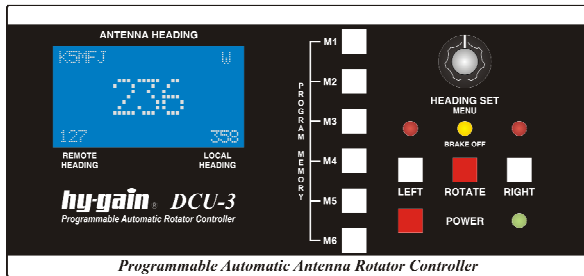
ANTENNA HEADING

K5MFJ W

236

127 358

REMOTE HEADING

LOCAL HEADING

hy-gain® DCU-3

Programmable Automatic Rotator Controller

M1

M2

M3

M4

M5

M6

PROGRAM MEMORY

HEADING SET

MENU

BRAKE OFF

LEFT

ROTATE

RIGHT

POWER

Programmable Automatic Antenna Rotator Controller